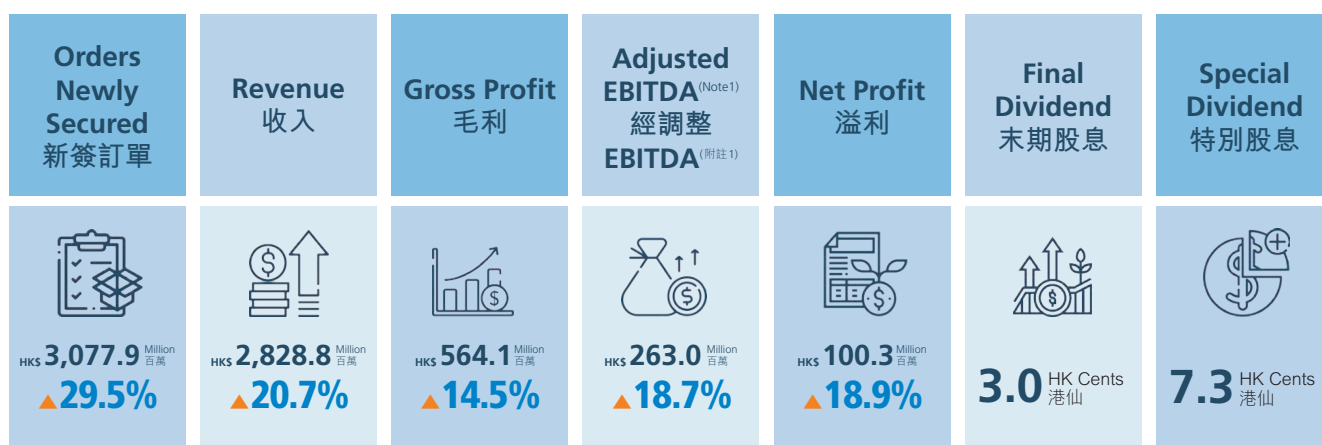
Orders Newly Secured
新簽訂單

Revenue
收入

Gross Profit
毛利

Adjusted EBITDA$^{(Note1)}$
經調整 EBITDA$^{(附註1)}$

Net Profit
溢利

Final Dividend
末期股息

Special Dividend
特別股息

HK$ 3,077.9 Million 百萬
▲29.5%

HK$ 2,828.8 Million 百萬
▲20.7%

HK$ 564.1 Million 百萬
▲14.5%

HK$ 263.0 Million 百萬
▲18.7%

HK$ 100.3 Million 百萬
▲18.9%

3.0 HK Cents 港仙

7.3 HK Cents 港仙